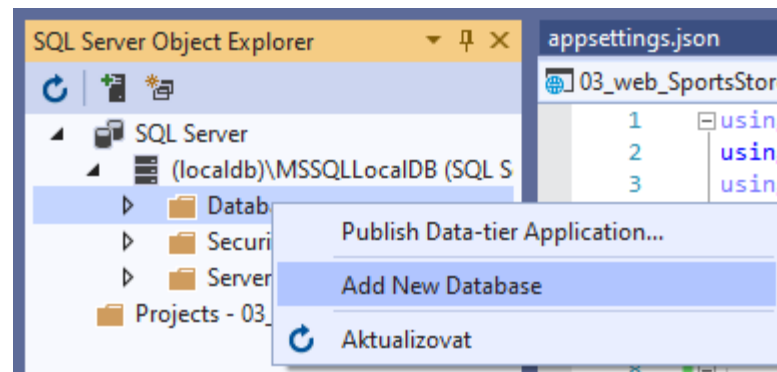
SQL Server Object Explorer

appsettings.json

03_web_SportsStor

SQL Server

(localdb)\MSSQLLocalDB (SQL S

Databa

Securi

Server

Projects - 03_

1 usin

2 usin

3 usin

Publish Data-tier Application...

Add New Database

Aktualizovat